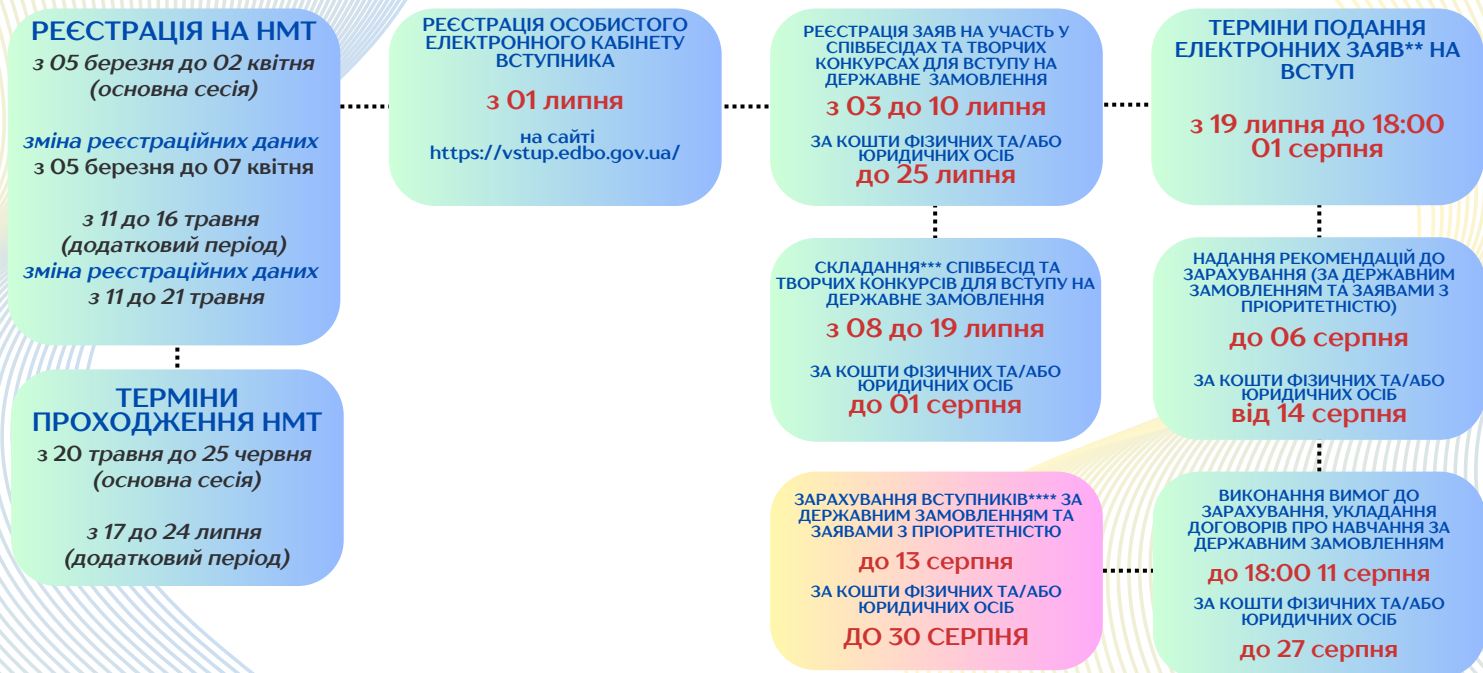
РЕЄСТРАЦІЯ НА НМТ
з 05 березня до 02 квітня (основна сесія)

зміна реєстраційних даних
з 05 березня до 07 квітня

з 11 до 16 травня (додатковий період)
зміна реєстраційних даних
з 11 до 21 травня

ТЕРМІНИ ПРОХОДЖЕННЯ НМТ
з 20 травня до 25 червня (основна сесія)

з 17 до 24 липня (додатковий період)

РЕЄСТРАЦІЯ ОСОБИСТОГО ЕЛЕКТРОННОГО КАБІНЕТУ ВСТУПНИКА
з 01 липня
на сайті https://vstup.edbo.gov.ua/

РЕЄСТРАЦІЯ ЗАЯВ НА УЧАСТЬ У СПІВБЕСІДАХ ТА ТВОРЧИХ КОНКУРСАХ ДЛЯ ВСТУПУ НА ДЕРЖАВНЕ ЗАМОВЛЕННЯ
з 03 до 10 липня
ЗА КОШТИ ФІЗИЧНИХ ТА/АБО ЮРИДИЧНИХ ОСІБ
до 25 липня

СКЛАДАННЯ*** СПІВБЕСІД ТА ТВОРЧИХ КОНКУРСІВ ДЛЯ ВСТУПУ НА ДЕРЖАВНЕ ЗАМОВЛЕННЯ
з 08 до 19 липня
ЗА КОШТИ ФІЗИЧНИХ ТА/АБО ЮРИДИЧНИХ ОСІБ
до 01 серпня

ТЕРМІНИ ПОДАННЯ ЕЛЕКТРОННИХ ЗАЯВ** НА ВСТУП
з 19 липня до 18:00 01 серпня

НАДАННЯ РЕКОМЕНДАЦІЙ ДО ЗАРАХУВАННЯ (ЗА ДЕРЖАВНИМ ЗАМОВЛЕННЯМ ТА ЗАЯВАМИ З ПРІОРИТЕТНІСТЮ)
до 06 серпня
ЗА КОШТИ ФІЗИЧНИХ ТА/АБО ЮРИДИЧНИХ ОСІБ
від 14 серпня

ВИКОНАННЯ ВИМОГ ДО ЗАРАХУВАННЯ, УКЛАДАННЯ ДОГОВОРІВ ПРО НАВЧАННЯ ЗА ДЕРЖАВНИМ ЗАМОВЛЕННЯМ
до 18:00 11 серпня
ЗА КОШТИ ФІЗИЧНИХ ТА/АБО ЮРИДИЧНИХ ОСІБ
до 27 серпня

ЗАРАХУВАННЯ ВСТУПНИКІВ**** ЗА ДЕРЖАВНИМ ЗАМОВЛЕННЯМ ТА ЗАЯВАМИ З ПРІОРИТЕТНІСТЮ
до 13 серпня
ЗА КОШТИ ФІЗИЧНИХ ТА/АБО ЮРИДИЧНИХ ОСІБ
ДО 30 СЕРПНЯ